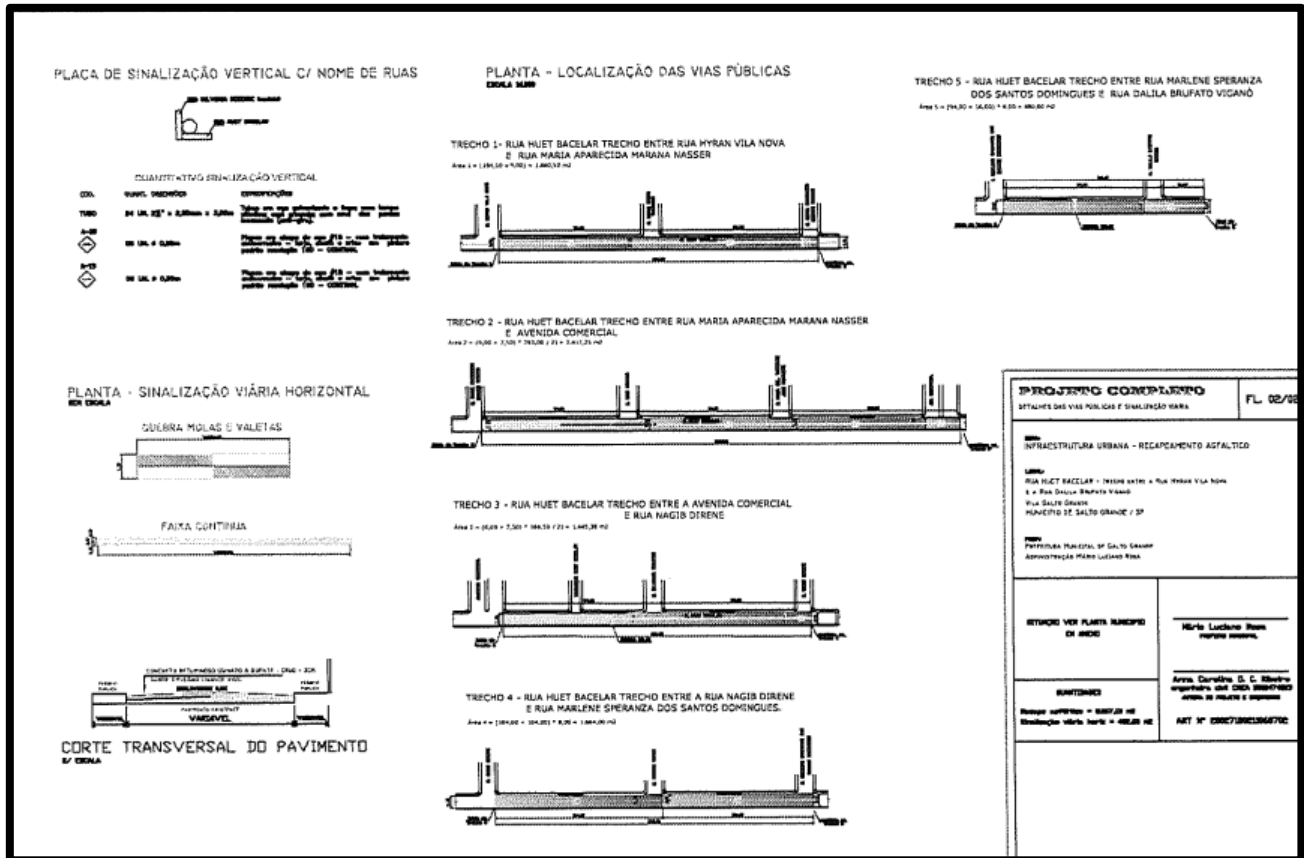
PLACA DE SINALIZAÇÃO VERTICAL C/ NOME DE RUAS

QUANTITATIVO SINALIZAÇÃO VERTICAL

| COD. | QUANT. DESCRIÇÃO | ESPECIFICAÇÕES |
|---|---|---|
| TUBO | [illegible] | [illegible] |
| A-20 | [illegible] | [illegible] |
| A-19 | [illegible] | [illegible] |

PLANTA - SINALIZAÇÃO VIÁRIA HORIZONTAL
SEM ESCALA

QUEBRA MOLAS E VALETAS

FAIXA CONTINUA

VARIÁVEL

CORTE TRANSVERSAL DO PAVIMENTO
S/ ESCALA

PLANTA - LOCALIZAÇÃO DAS VIAS PÚBLICAS
ESCALA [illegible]

TRECHO 1- RUA HUET BACELAR TRECHO ENTRE RUA HYRAN VILA NOVA E RUA MARIA APARECIDA MARANA NASSER
Área 1 = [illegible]

TRECHO 2 - RUA HUET BACELAR TRECHO ENTRE RUA MARIA APARECIDA MARANA NASSER E AVENIDA COMERCIAL
Área 2 = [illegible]

TRECHO 3 - RUA HUET BACELAR TRECHO ENTRE A AVENIDA COMERCIAL E RUA NAGIB DIRENE
Área 3 = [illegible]

TRECHO 4 - RUA HUET BACELAR TRECHO ENTRE A RUA NAGIB DIRENE E RUA MARLENE SPERANZA DOS SANTOS DOMINGUES.
Área 4 = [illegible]

TRECHO 5 - RUA HUET BACELAR TRECHO ENTRE RUA MARLENE SPERANZA DOS SANTOS DOMINGUES E RUA DALILA BRUFATO VIGANÓ
Área 5 = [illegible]

PROJETO COMPLETO
DETALHES DAS VIAS PÚBLICAS E SINALIZAÇÃO VIÁRIA
FL. 02/02

INFRAESTRUTURA URBANA - RECAPEAMENTO ASFALTICO

RUA HUET BACELAR - TRECHO ENTRE A RUA HYRAN VILA NOVA E A RUA DALILA BRUFATO VIGANÓ
VILA SALTO GRANDE
MUNICÍPIO DE SALTO GRANDE / SP

PREFEITURA MUNICIPAL DE SALTO GRANDE
ADMINISTRAÇÃO MÁRIO LUCIANO ROSA

SITUAÇÃO VER PLANTA MUNICÍPIO EM ANEXO

Mário Luciano Rosa
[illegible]

QUANTIDADES
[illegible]
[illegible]

Anna Carolina B. C. Ribeiro
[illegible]

ART Nº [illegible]